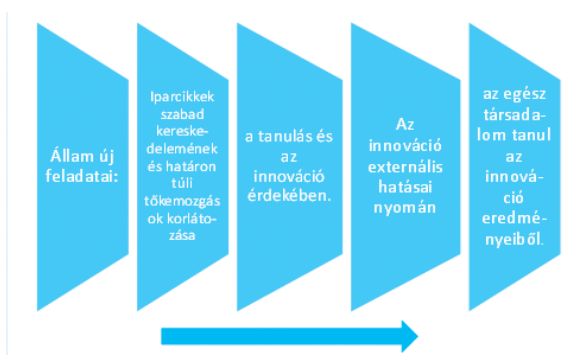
Állam új feladatai:

Iparcikkek szabad kereskedelemének és határon túli tőkemozgások korlátozása

a tanulás és az innováció érdekében.

Az innováció externális hatásai nyomán

az egész társadalom tanul az innováció eredményeiből.